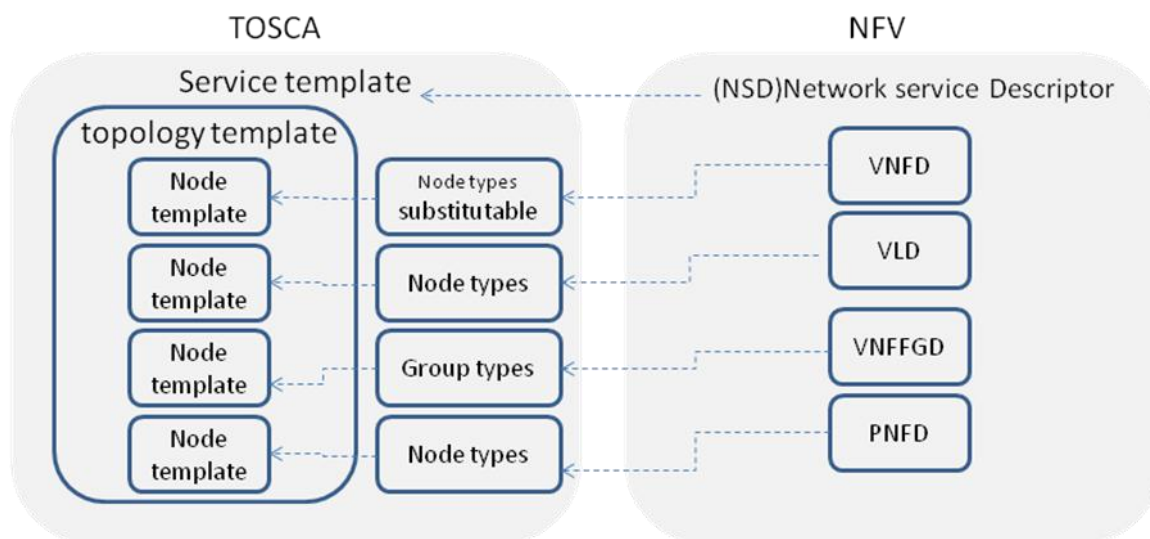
TOSCA

Service template

topology template

Node template

Node template

Node template

Node template

Node types substitutable

Node types

Group types

Node types

NFV

(NSD)Network service Descriptor

VNFD

VLD

VNFFGD

PNFD